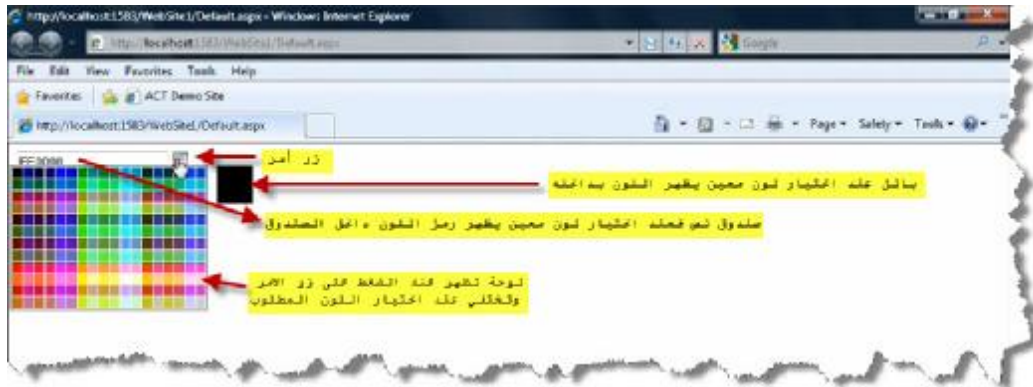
http://localhost:1583/WebSite1/Default.aspx - Windows Internet Explorer

http://localhost:1583/WebSite1/Default.aspx

Google

File Edit View Favorites Tools Help

Favorites

ACT Demo Site

http://localhost:1583/WebSite1/Default.aspx

Page ▾ Safety ▾ Tools ▾

FF3000

زر أمر

بانل عند اختيار لون معين يظهر اللون بداخله

صندوق نص فعند اختيار لون معين يظهر رمز اللون داخل الصندوق

لوحة تظهر عند الضغط على زر الامر وتمكنني على اختيار اللون المطلوب